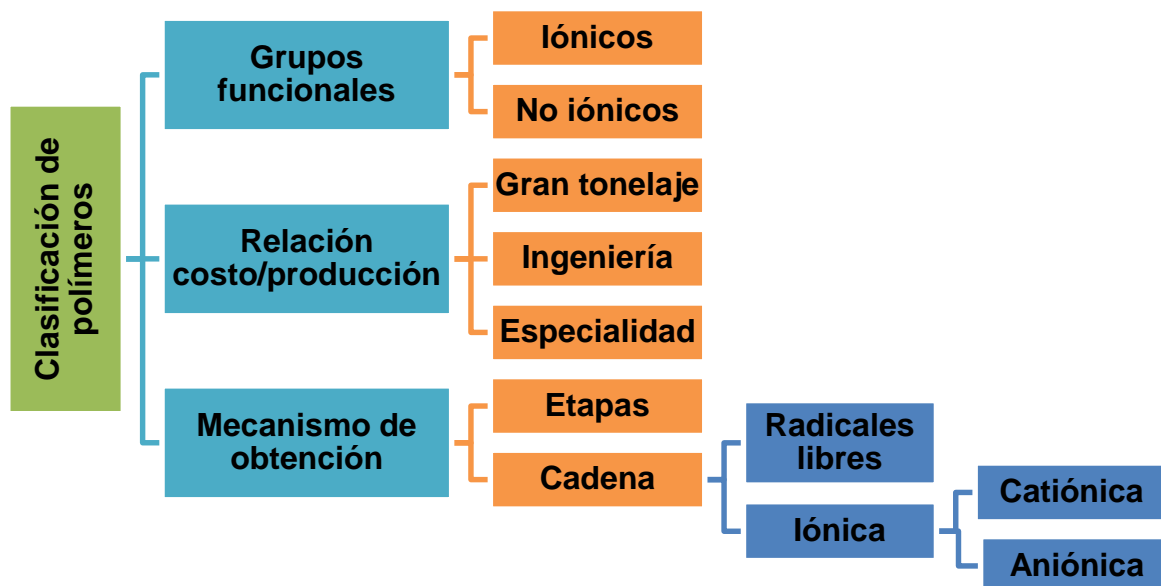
Clasificación de polímeros

Grupos funcionales

Iónicos

No iónicos

Relación costo/producción

Gran tonelaje

Ingeniería

Especialidad

Mecanismo de obtención

Etapas

Cadena

Radicales libres

Iónica

Catiónica

Aniónica